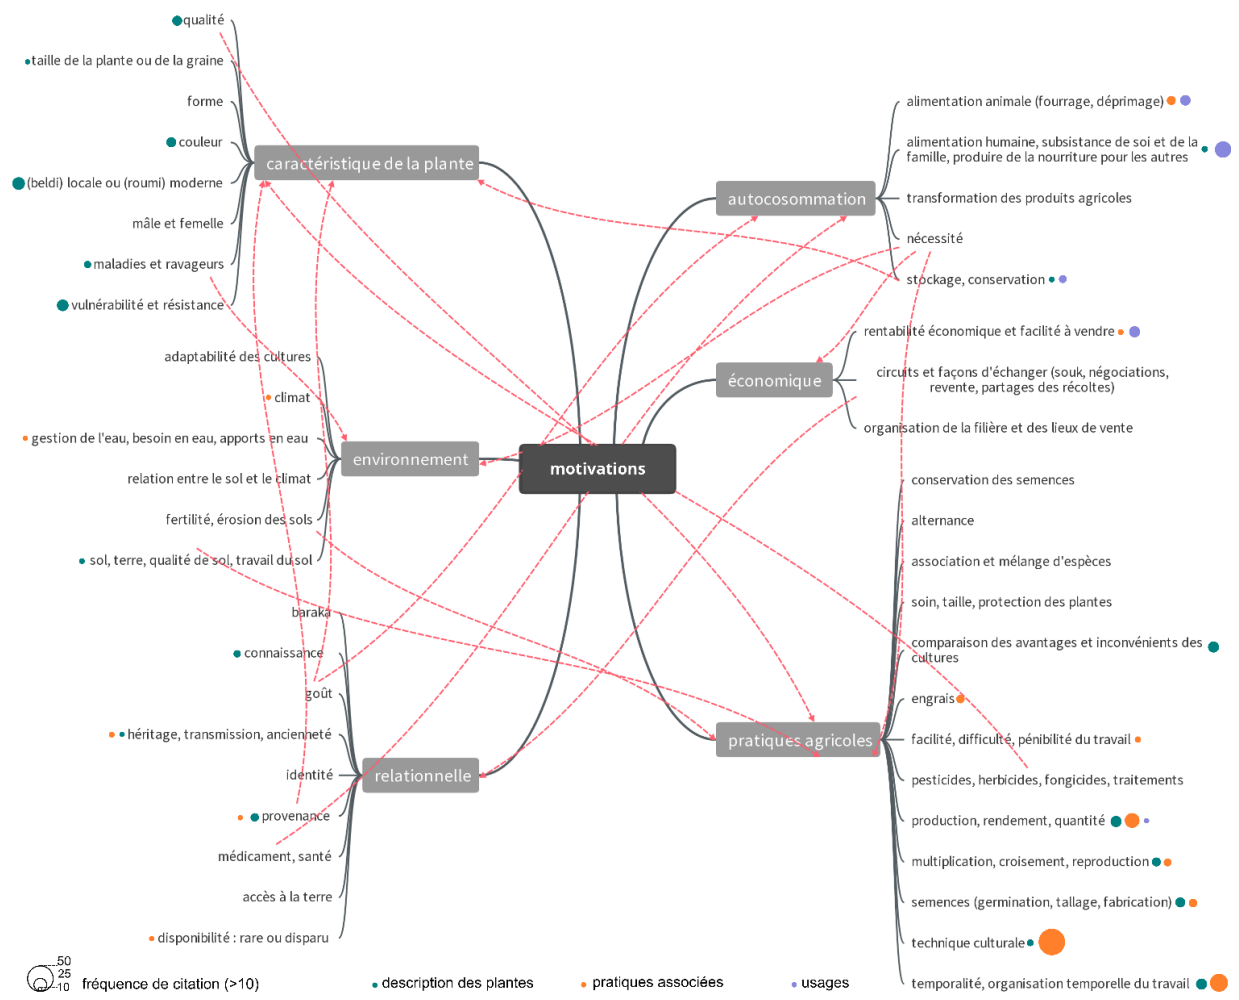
qualité
taille de la plante ou de la graine
forme
couleur
(beldi) locale ou (roumi) moderne
mâle et femelle
maladies et ravageurs
vulnérabilité et résistance

caractéristique de la plante

adaptabilité des cultures
climat
gestion de l'eau, besoin en eau, apports en eau
relation entre le sol et le climat
fertilité, érosion des sols
sol, terre, qualité de sol, travail du sol

environnement

baraka
connaissance
goût
héritage, transmission, ancienneté
identité
provenance
médicament, santé
accès à la terre
disponibilité : rare ou disparu

relationnelle

motivations

autocosommation

alimentation animale (fourrage, déprimage)
alimentation humaine, subsistance de soi et de la famille, produire de la nourriture pour les autres
transformation des produits agricoles
nécessité
stockage, conservation

économique

rentabilité économique et facilité à vendre
circuits et façons d'échanger (souk, négociations, revente, partages des récoltes)
organisation de la filière et des lieux de vente

pratiques agricoles

conservation des semences
alternance
association et mélange d'espèces
soin, taille, protection des plantes
comparaison des avantages et inconvénients des cultures
engrais
facilité, difficulté, pénibilité du travail
pesticides, herbicides, fongicides, traitements
production, rendement, quantité
multiplication, croisement, reproduction
semences (germination, tallage, fabrication)
technique culturale
temporalité, organisation temporelle du travail

50
25
10
fréquence de citation (>10)
description des plantes
pratiques associées
usages